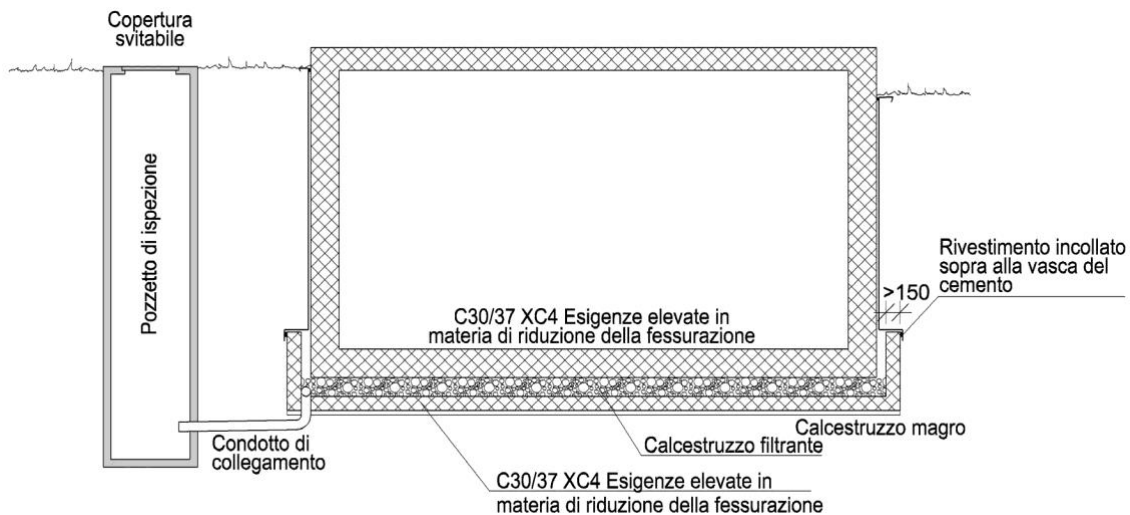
Copertura svitabile

Pozzetto di ispezione

Rivestimento incollato sopra alla vasca del cemento

>150

C30/37 XC4 Esigenze elevate in materia di riduzione della fessurazione

Calcestruzzo magro

Calcestruzzo filtrante

Condotto di collegamento

C30/37 XC4 Esigenze elevate in materia di riduzione della fessurazione